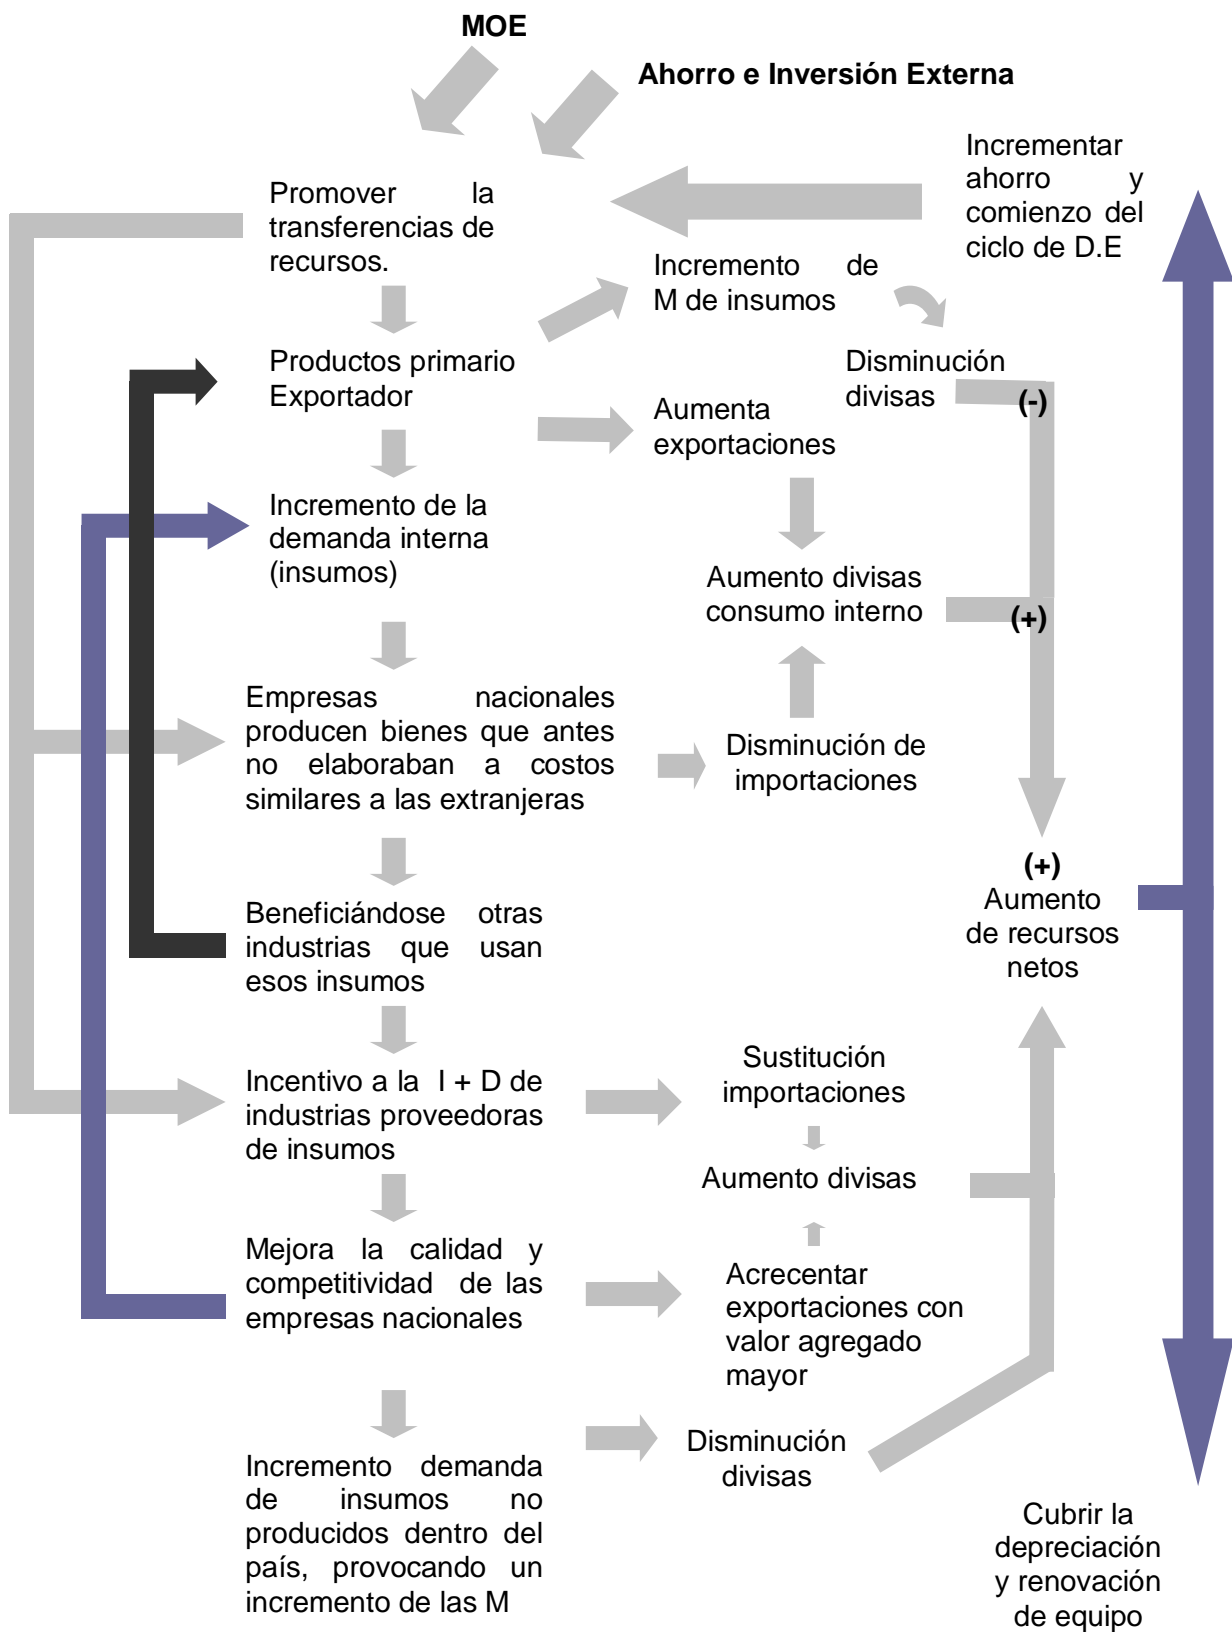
MOE

Ahorro e Inversión Externa

Incrementar ahorro y comienzo del ciclo de D.E

Promover la transferencias de recursos.

Incremento de M de insumos

Disminución divisas

(-)

Productos primario Exportador

Aumenta exportaciones

Incremento de la demanda interna (insumos)

Aumento divisas consumo interno

(+)

Empresas nacionales producen bienes que antes no elaboraban a costos similares a las extranjeras

Disminución de importaciones

(+)
Aumento de recursos netos

Beneficiándose otras industrias que usan esos insumos

Incentivo a la I + D de industrias proveedoras de insumos

Sustitución importaciones

Aumento divisas

Mejora la calidad y competitividad de las empresas nacionales

Acrecentar exportaciones con valor agregado mayor

Disminución divisas

Incremento demanda de insumos no producidos dentro del país, provocando un incremento de las M

Cubrir la depreciación y renovación de equipo